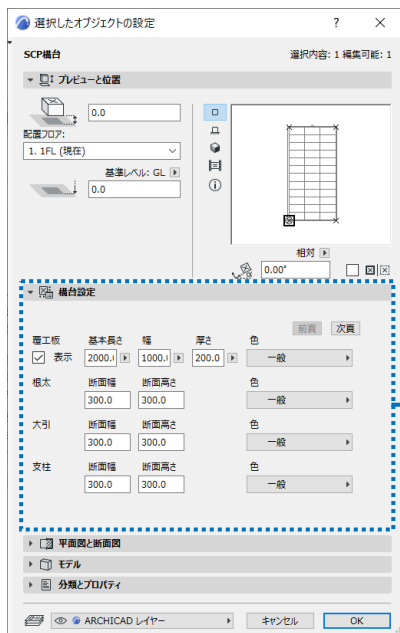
選択したオブジェクトの設定 ? ×

SCP構台

選択内容: 1 編集可能: 1

プレビューと位置

0.0

配置フロア:

1. 1FL (現在)

基準レベル: GL

0.0

相対

0.00°

構台設定

前頁 次頁

覆工板 基本長さ 幅 厚さ 色

表示 2000.( 1000.( 200.0 一般

根太 断面幅 断面高さ 色

300.0 300.0 一般

大引 断面幅 断面高さ 色

300.0 300.0 一般

支柱 断面幅 断面高さ 色

300.0 300.0 一般

平面図と断面図

モデル

分類とプロパティ

ARCHICAD レイヤー

キャンセル OK